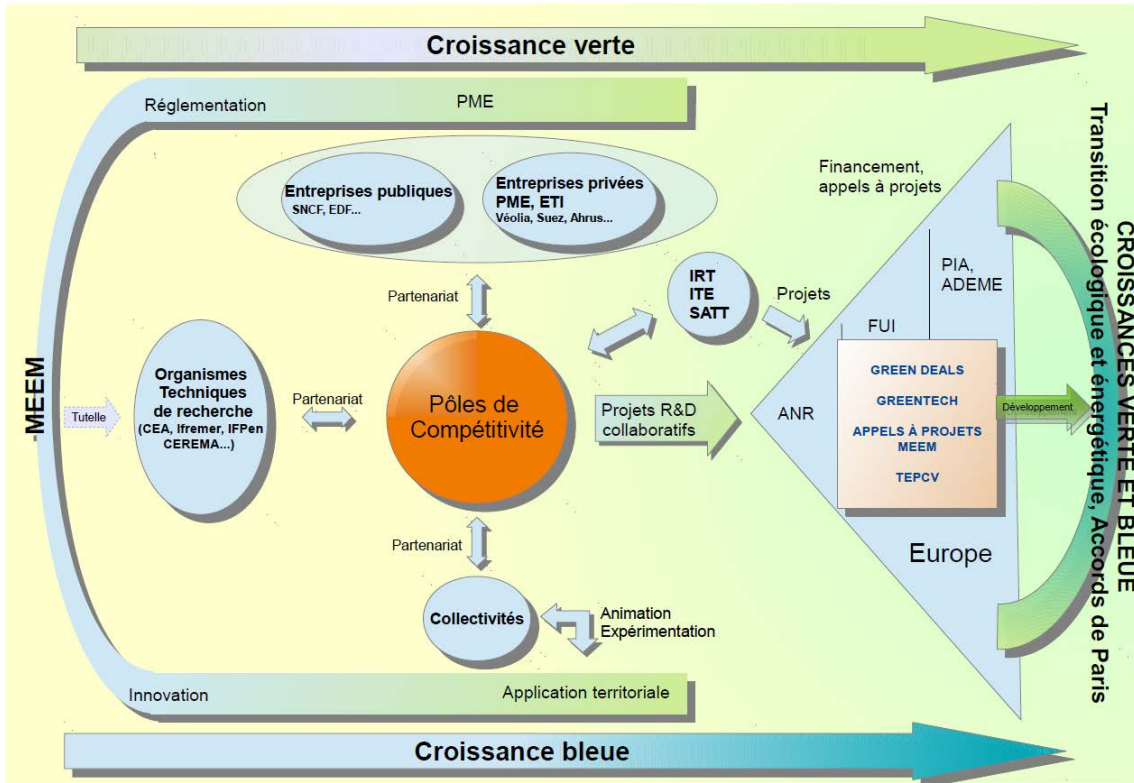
Croissance verte

Réglementation

PME

MEEM

Entreprises publiques
SNCF, EDF...

Entreprises privées
PME, ETI
Véolia, Suez, Ahrus...

Financement, appels à projets

CROISSANCES VERTE ET BLEUE
Transition écologique et énergétique, Accords de Paris

Partenariat

IRT
ITE
SATT

Projets

PIA, ADEME

FUI

Tutelle

Organismes Techniques de recherche
(CEA, Ifremer, IFPen CEREMA...)

Partenariat

Pôles de Compétitivité

Projets R&D collaboratifs

ANR

GREEN DEALS
GREENTECH
APPELS À PROJETS MEEM
TEPCV

Développement

Partenariat

Europe

Collectivités

Animation
Expérimentation

Innovation

Application territoriale

Croissance bleue